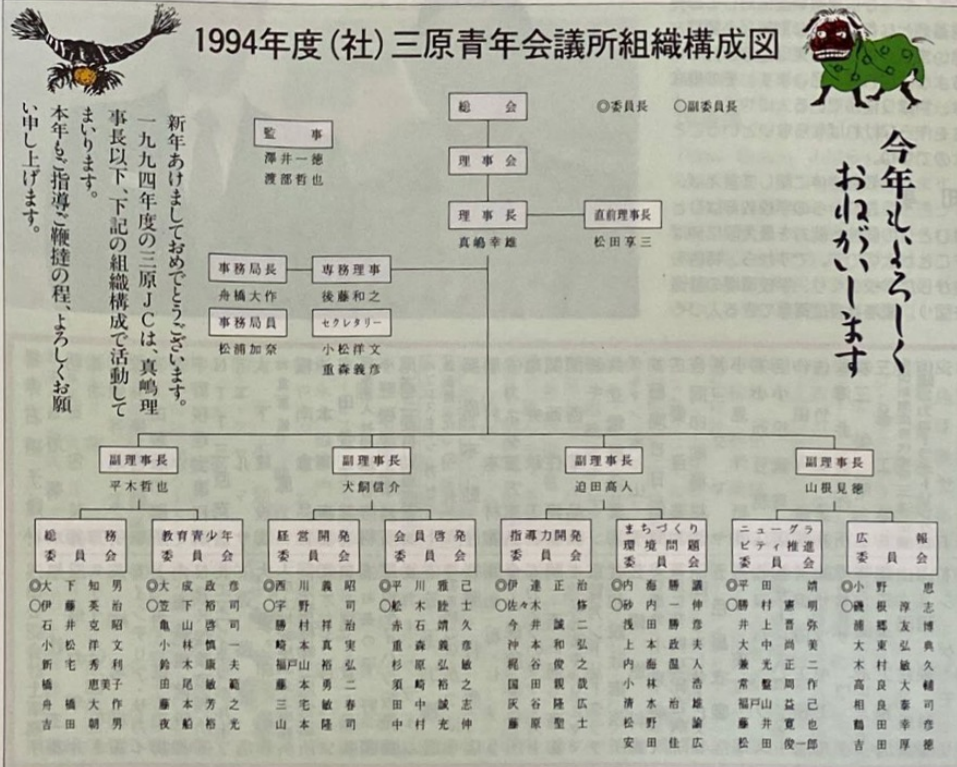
1994年度（社）三原青年会議所組織構成図

新年あけましておめでとうございます。一九九四年度の三原ＪＣは、真嶋理事長以下、下記の組織構成で活動してまいります。本年もご指導ご鞭撻の程、よろしくお願い申し上げます。

今年もよろしくおねがいします

◎委員長　○副委員長

総　会

理事会

理事長
真嶋幸雄

直前理事長
松田享三

監　事
澤井一德
渡部哲也

事務局長
舟橋大作

専務理事
後藤和之

事務局員
松浦加奈

セクレタリー
小松洋文
重森義彦

副理事長
平木哲也

副理事長
大飼信介

副理事長
迫田高人

副理事長
山根見德

総務委員会
◎大下知男
○伊藤英治
石井克昭
小松洋文
新宅秀利
橋　恵美子
舟橋大作
吉田朝男

教育青少年委員会
◎大成政彦
○笠下裕司
亀山啓司
小林慎一
鈴木康夫
田尾敏範
藤本芳之
夜船裕光

経営開発委員会
◎西川義昭
○宇野　司
勝村祥治
崎本富弘
福戸山裕弘
藤本勇二
三宅敏春
山本隆司

会員啓発委員会
◎平川雅己
○松木睦士
赤石靖久
重森義彦
杉原弘敏
須崎裕之
田中誠志
中村光伸

指導力開発委員会
◎伊達正治
○佐々木　修
今井誠二
神本和弘
梶谷俊之
國田直哉
沢谷隆広
藤原聖士

まちづくり環境問題委員会
◎内海勝議
○砂内一伸
浅田勝彦
岡本政夫
上内海和人
小林　浩
清水治雄
松野　謙
安田佳広

ニューグラビティ推進委員会
◎平田　靖
○勝村憲明
井上善弥
大中尚美
兼光正二
常盤周作
福戸山益己
藤井寛也
松田俊一郎

広報委員会
◎小野　恵
○磯根淳志
捕鴨友博
大東弘典
木村敏久
高良大輔
稲田良泰
鶴田幸司
吉田厚徳